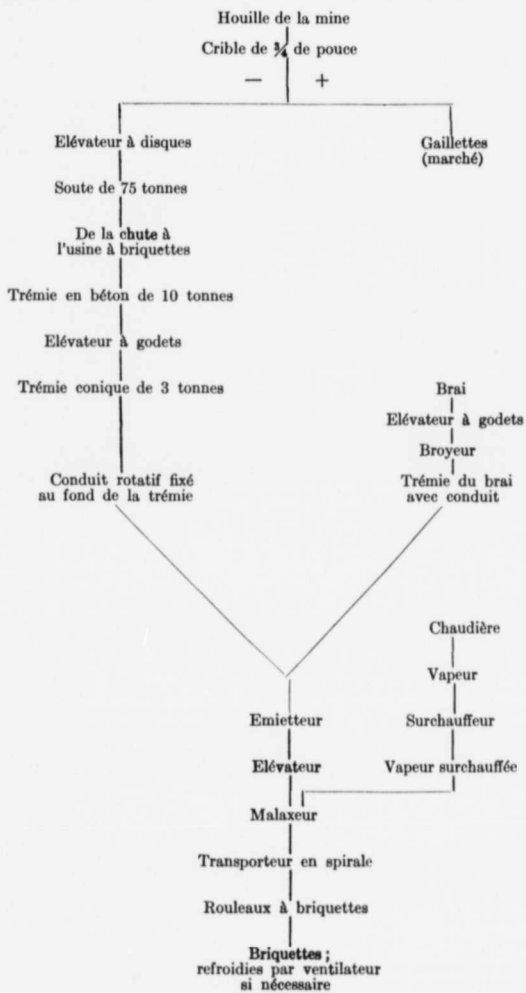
Houille de la mine

Crible de $\frac{3}{4}$ de pouce

−

+

Elévateur à disques

Gaillettes (marché)

Soute de 75 tonnes

De la chute à l'usine à briquettes

Trémie en béton de 10 tonnes

Elévateur à godets

Trémie conique de 3 tonnes

Brai

Elévateur à godets

Broyeur

Conduit rotatif fixé au fond de la trémie

Trémie du brai avec conduit

Chaudière

Vapeur

Emietteur

Surchauffeur

Elévateur

Vapeur surchauffée

Malaxeur

Transporteur en spirale

Rouleaux à briquettes

Briquettes; refroidies par ventilateur si nécessaire